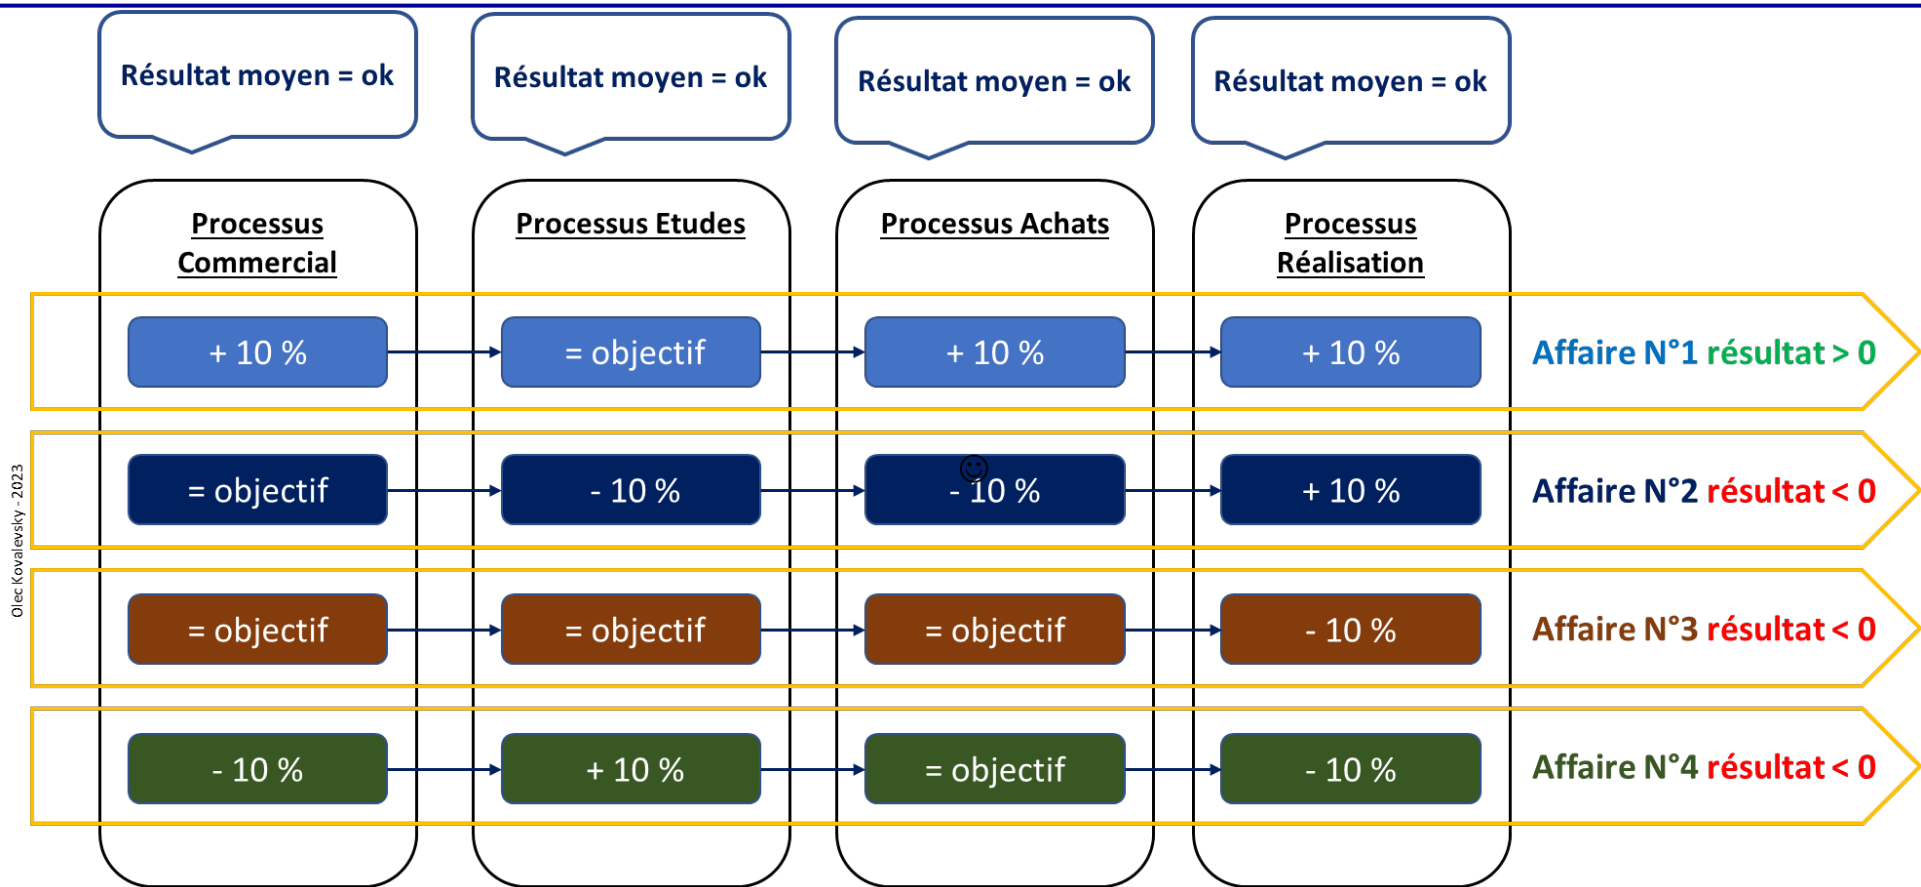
Résultat moyen = ok

Résultat moyen = ok

Résultat moyen = ok

Résultat moyen = ok

Processus Commercial

Processus Etudes

Processus Achats

Processus Réalisation

+ 10 %

= objectif

+ 10 %

+ 10 %

Affaire N°1 résultat > 0

= objectif

- 10 %

- 10 %

+ 10 %

Affaire N°2 résultat < 0

= objectif

= objectif

= objectif

- 10 %

Affaire N°3 résultat < 0

- 10 %

+ 10 %

= objectif

- 10 %

Affaire N°4 résultat < 0

Olec Kovalevsky - 2023